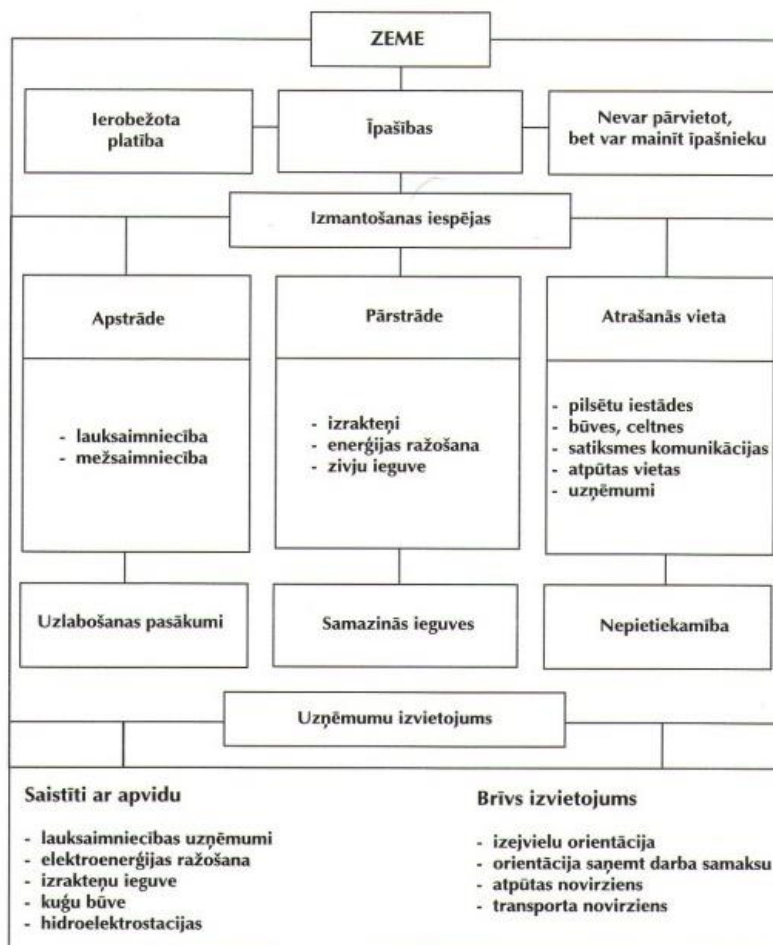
ZEME

Ierobežota platība

Īpašības

Nevar pārvietot, bet var mainīt īpašnieku

Izmantošanas iespējas

Apstrāde

- lauksaimniecība
- mežsaimniecība

Uzlabošanas pasākumi

Pārstrāde

- izrakteņi
- enerģijas ražošana
- zivju ieguve

Samazinās ieguves

Atrašanās vieta

- pilsētu iestādes
- būves, celtnes
- satiksmes komunikācijas
- atpūtas vietas
- uzņēmumi

Nepietiekamība

Uzņēmumu izvietojums

Saistīti ar apvidu

- lauksaimniecības uzņēmumi
- elektroenerģijas ražošana
- izrakteņu ieguve
- kuģu būve
- hidroelektrostacijas

Brīvs izvietojums

- izejvielu orientācija
- orientācija saņemt darba samaksu
- atpūtas novirziens
- transporta novirziens